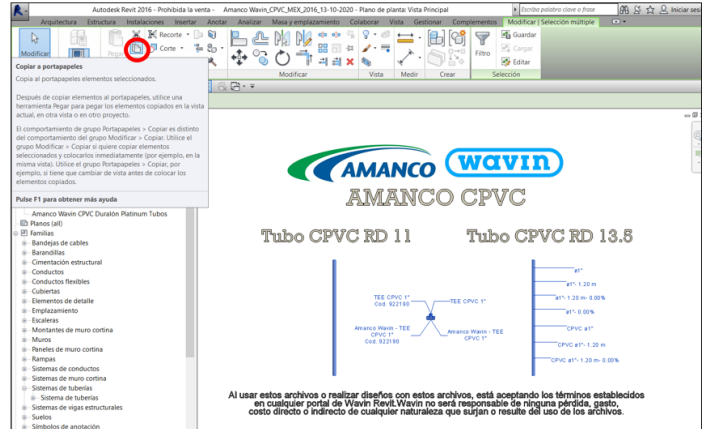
Autodesk Revit 2016 - Prohibida la venta - Amanco Wavin_CPVC_MEX_2016_13-10-2020 - Plano de planta: Vista Principal
Escriba palabra clave o frase
Iniciar sesi
Arquitectura Estructura Instalaciones Insertar Anotar Analizar Masa y emplazamiento Colaborar Vista Gestionar Complementos Modificar | Selección múltiple
Modificar
Pegar
Recorte
Corte
Modificar
Vista
Medir
Crear
Filtro
Guardar
Cargar
Editar
Selección

Copiar a portapapeles
Copia al portapapeles elementos seleccionados.

Después de copiar elementos al portapapeles, utilice una herramienta Pegar para pegar los elementos copiados en la vista actual, en otra vista o en otro proyecto.

El comportamiento de grupo Portapapeles > Copiar es distinto del comportamiento del grupo Modificar > Copiar. Utilice el grupo Modificar > Copiar si quiere copiar elementos seleccionados y colocarlos inmediatamente (por ejemplo, en la misma vista). Utilice el grupo Portapapeles > Copiar, por ejemplo, si tiene que cambiar de vista antes de colocar los elementos copiados.

Pulse F1 para obtener más ayuda

Amanco Wavin CPVC Duralón Platinum Tubos
Planos (all)
Familias
Bandejas de cables
Barandillas
Cimentación estructural
Conductos
Conductos flexibles
Cubiertas
Elementos de detalle
Emplazamiento
Escaleras
Montantes de muro cortina
Muros
Paneles de muro cortina
Rampas
Sistemas de conductos
Sistemas de muro cortina
Sistemas de tuberías
Sistemas de tuberías
Sistemas de vigas estructurales
Suelos
Símbolos de anotación

AMANCO wavin
AMANCO CPVC

Tubo CPVC RD 11
Tubo CPVC RD 13.5

TEE CPVC 1"
Cod. 922190
TEE CPVC 1"
Amanco Wavin - TEE CPVC 1"
Cod. 922190
Amanco Wavin - TEE CPVC 1"

ø1"
ø1"- 1.20 m
ø1"- 1.20 m- 0.00%
ø1"- 0.00%
CPVC ø1"
CPVC ø1"- 1.20 m
CPVC ø1"- 1.20 m- 0.00%

Al usar estos archivos o realizar diseños con estos archivos, está aceptando los términos establecidos en cualquier portal de Wavin Revit.Wavin no será responsable de ninguna pérdida, gasto, costo directo o indirecto de cualquier naturaleza que surjan o resulte del uso de los archivos.